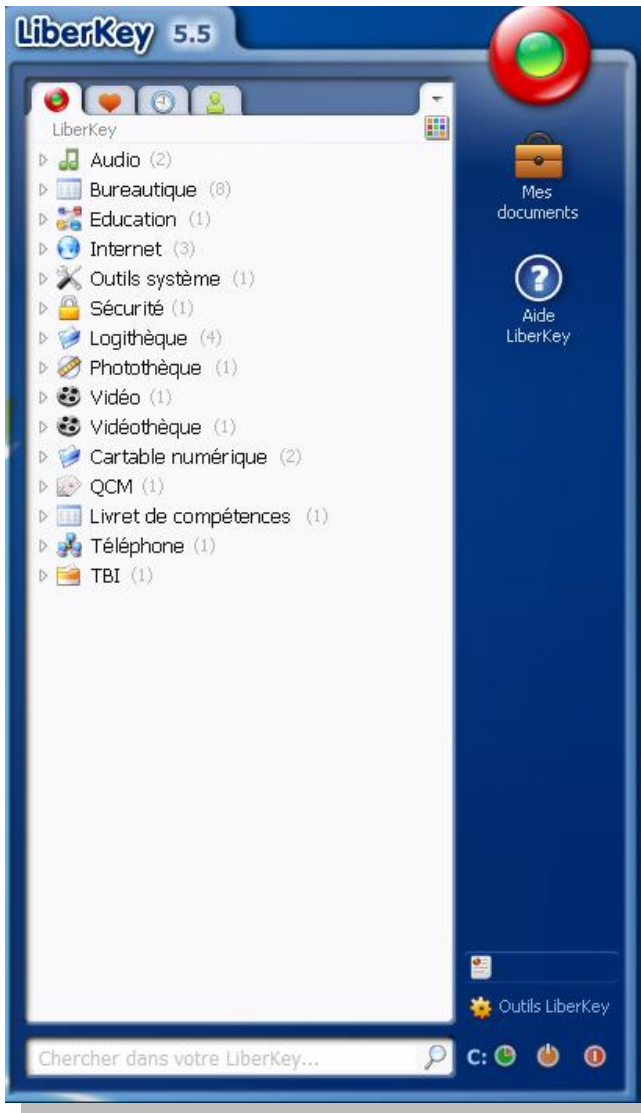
LiberKey 5.5

LiberKey

Audio (2)
Bureautique (8)
Education (1)
Internet (3)
Outils système (1)
Sécurité (1)
Logithèque (4)
Photothèque (1)
Vidéo (1)
Vidéothèque (1)
Cartable numérique (2)
QCM (1)
Livret de compétences (1)
Téléphone (1)
TBI (1)

Mes documents

Aide LiberKey

Outils LiberKey

Chercher dans votre LiberKey...

C: